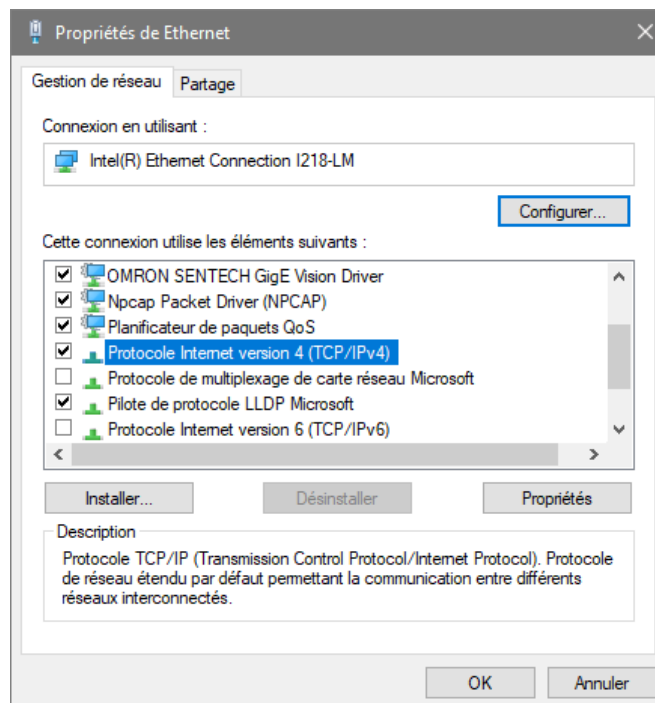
Propriétés de Ethernet

Gestion de réseau | Partage

Connexion en utilisant :

Intel(R) Ethernet Connection I218-LM

Configurer...

Cette connexion utilise les éléments suivants :

OMRON SENTECH GigE Vision Driver
Npcap Packet Driver (NPCAP)
Planificateur de paquets QoS
Protocole Internet version 4 (TCP/IPv4)
Protocole de multiplexage de carte réseau Microsoft
Pilote de protocole LLDP Microsoft
Protocole Internet version 6 (TCP/IPv6)

Installer... | Désinstaller | Propriétés

Description
Protocole TCP/IP (Transmission Control Protocol/Internet Protocol). Protocole de réseau étendu par défaut permettant la communication entre différents réseaux interconnectés.

OK | Annuler